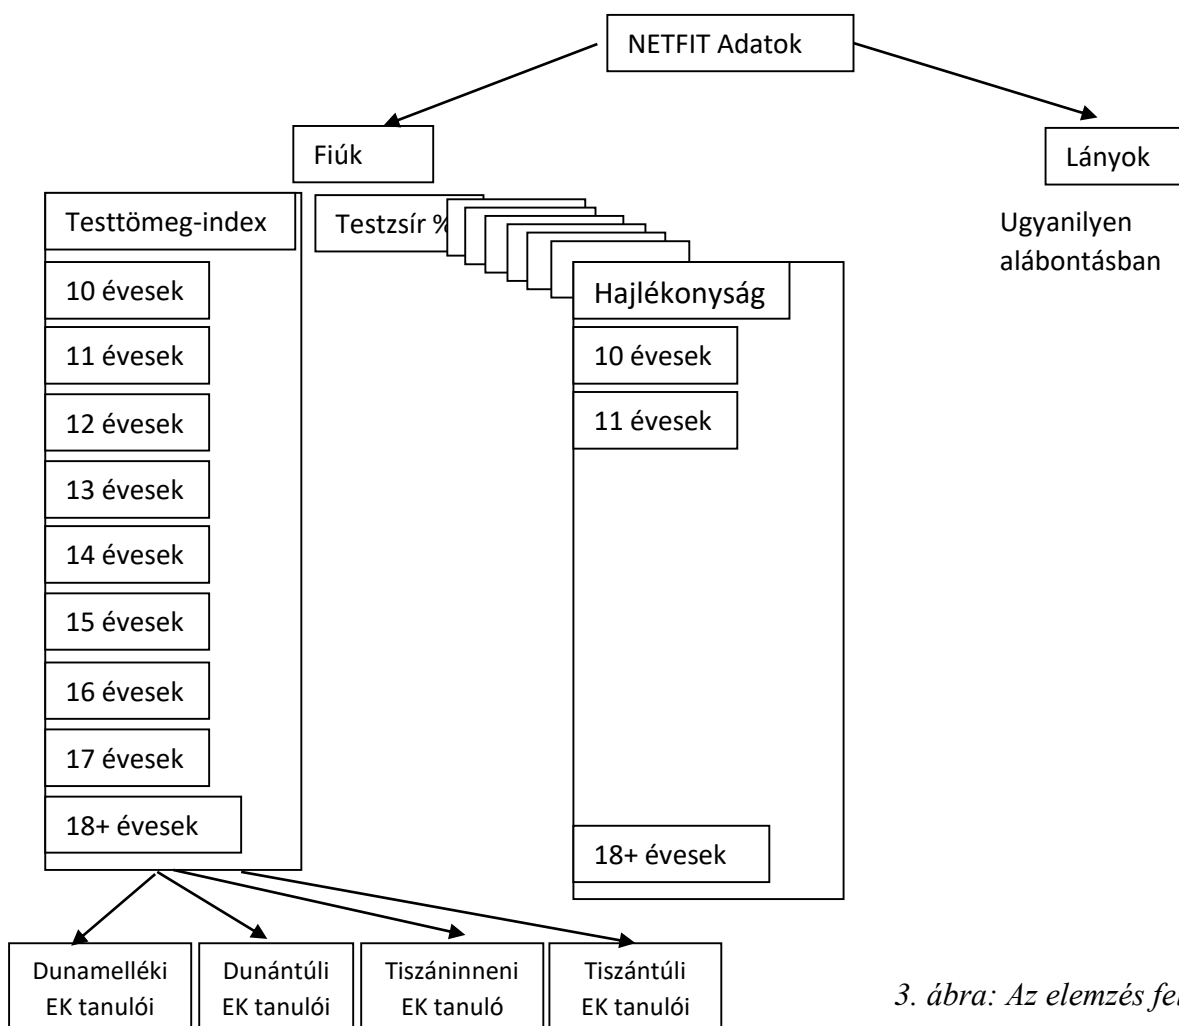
NETFIT Adatok

Fiúk

Lányok

Ugyanilyen alábontásban

Testtömeg-index

Testzsír %

Hajlékonyság

10 évesek

11 évesek

12 évesek

13 évesek

14 évesek

15 évesek

16 évesek

17 évesek

18+ évesek

10 évesek

11 évesek

18+ évesek

Dunamelléki EK tanulói

Dunántúli EK tanulói

Tiszáninneni EK tanuló

Tiszántúli EK tanulói

3. ábra: Az elemzés fe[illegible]